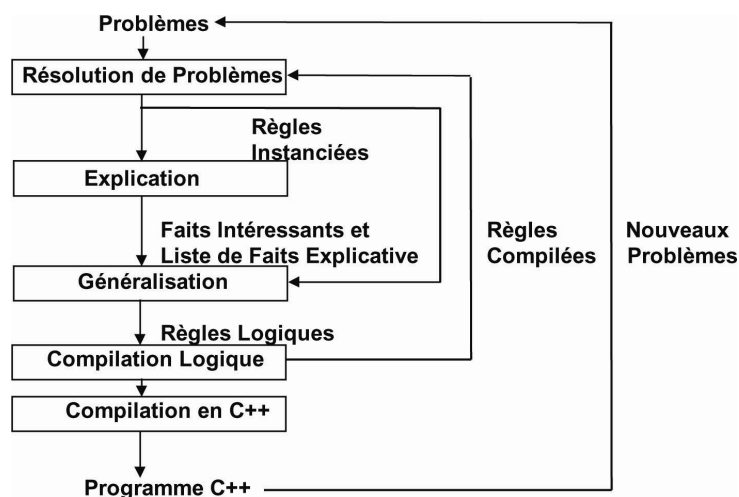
Problèmes

Résolution de Problèmes

Règles Instanciées

Explication

Faits Intéressants et Liste de Faits Explicative

Généralisation

Règles Logiques

Compilation Logique

Compilation en C++

Programme C++

Règles Compilées

Nouveaux Problèmes